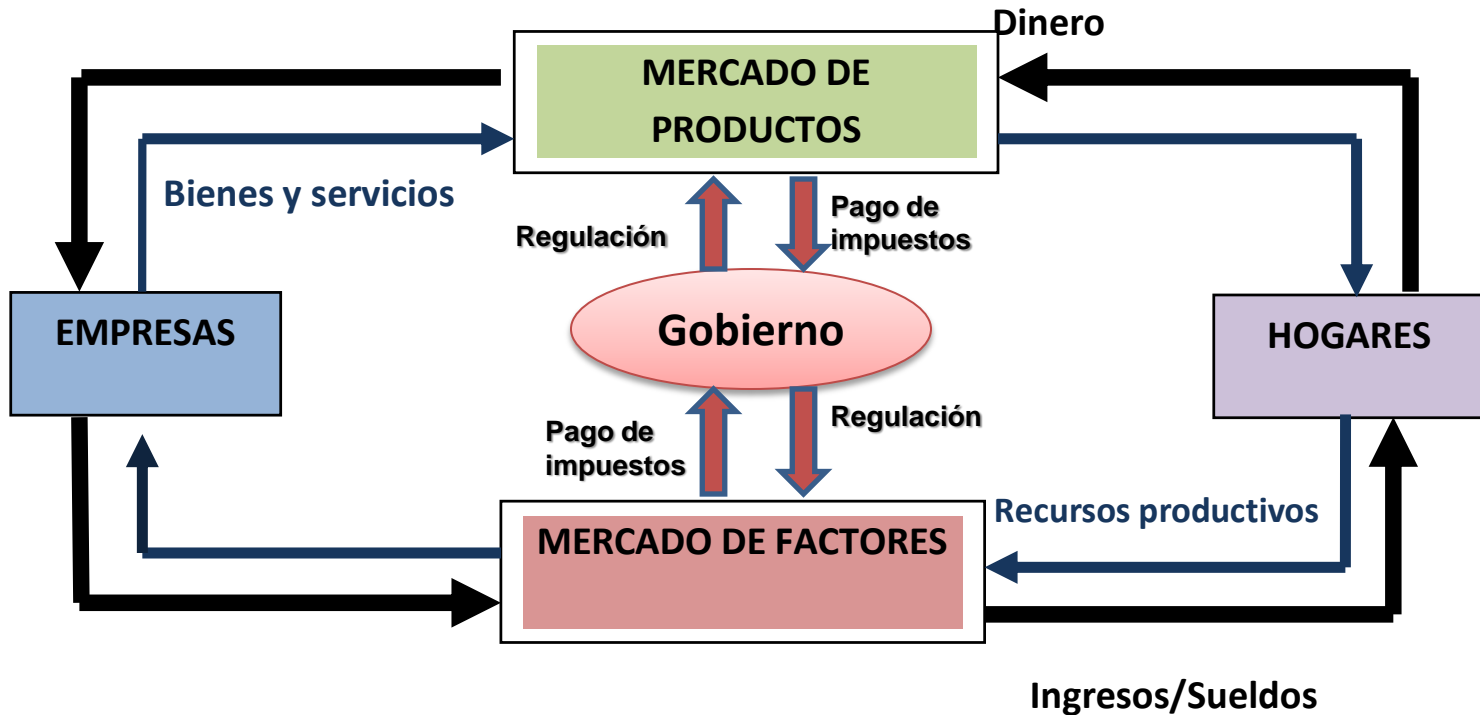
Dinero

MERCADO DE PRODUCTOS

Bienes y servicios

Regulación

Pago de impuestos

EMPRESAS

Gobierno

HOGARES

Pago de impuestos

Regulación

Recursos productivos

MERCADO DE FACTORES

Ingresos/Sueldos